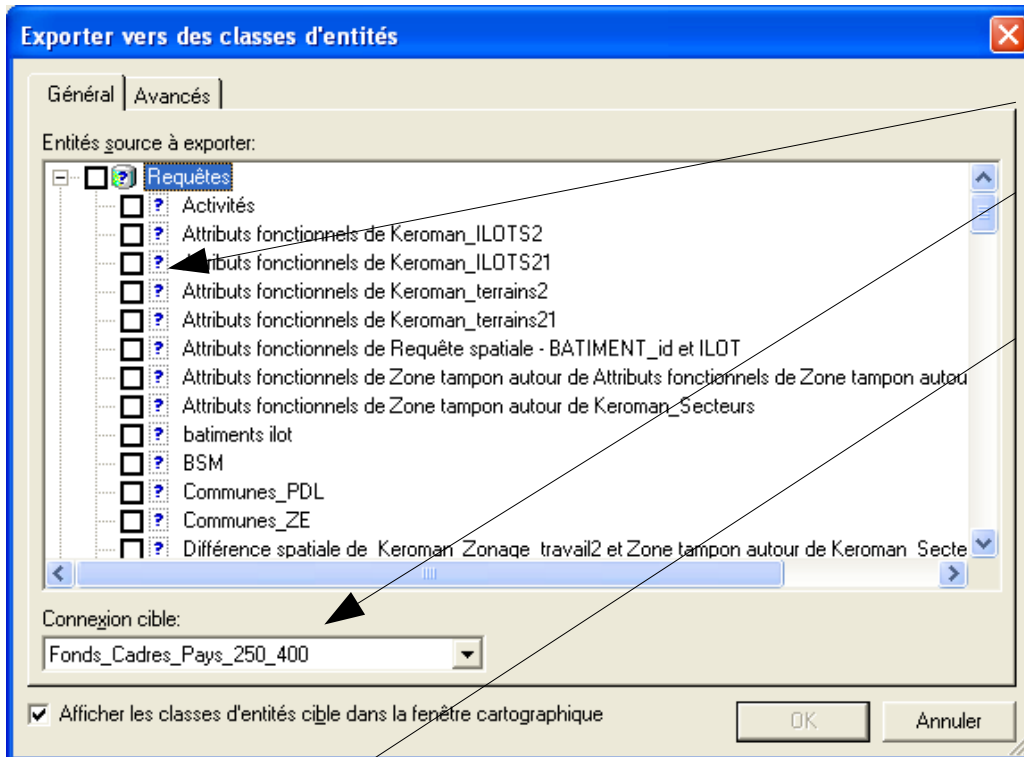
Exporter vers des classes d'entités

Général | Avancés

Entités source à exporter:

Requêtes
Activités
Attributs fonctionnels de Keroman_ILOTS2
Attributs fonctionnels de Keroman_ILOTS21
Attributs fonctionnels de Keroman_terrains2
Attributs fonctionnels de Keroman_terrains21
Attributs fonctionnels de Requête spatiale - BATIMENT_id et ILOT
Attributs fonctionnels de Zone tampon autour de Attributs fonctionnels de Zone tampon autou
Attributs fonctionnels de Zone tampon autour de Keroman_Secteurs
batiments ilot
BSM
Communes_PDL
Communes_ZE
Différence spatiale de Keroman Zonage travail2 et Zone tampon autour de Keroman Secte

Connexion cible:
Fonds_Cadres_Pays_250_400

Afficher les classes d'entités cible dans la fenêtre cartographique

OK
Annuler